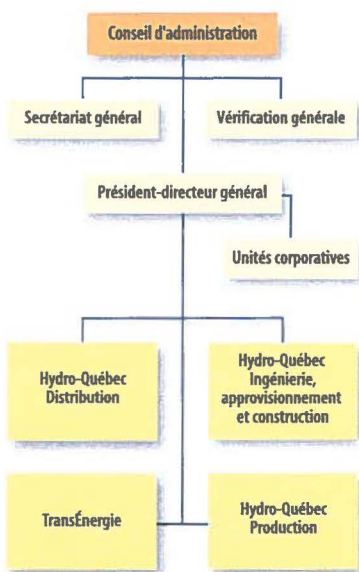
Conseil d'administration

Secrétariat général

Vérification générale

Président-directeur général

Unités corporatives

Hydro-Québec Distribution

Hydro-Québec Ingénierie, approvisionnement et construction

TransÉnergie

Hydro-Québec Production